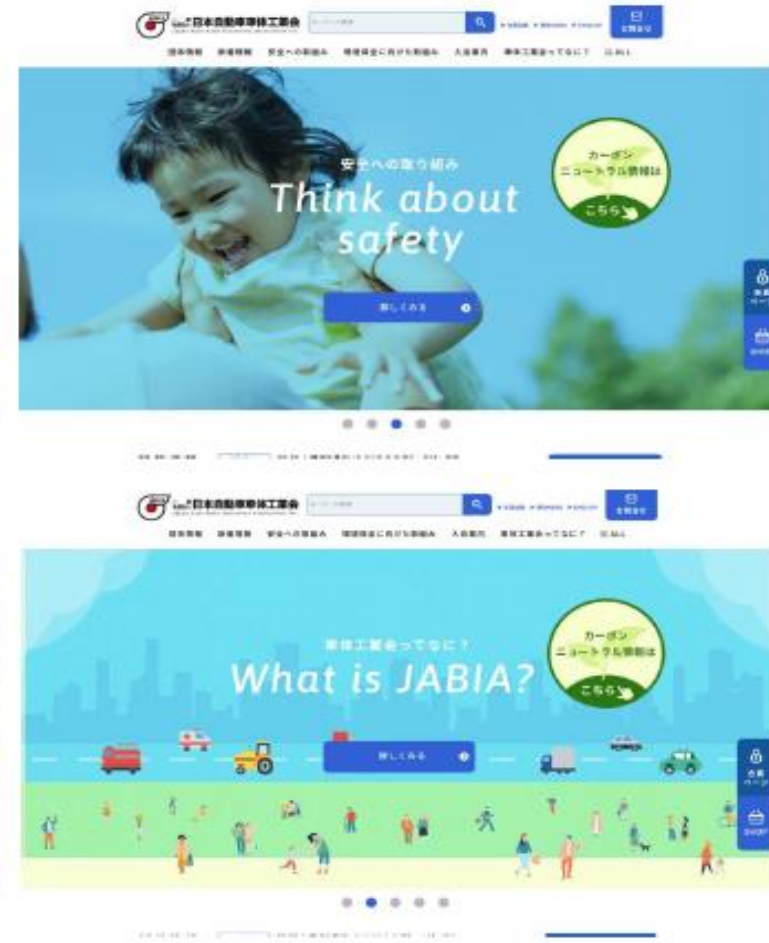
日本自動車車体工業会

安全への取り組み
Think about safety
詳しくみる

カーボンニュートラル情報は
こちら

日本自動車車体工業会

車体工業会ってなに？
What is JABIA?
詳しくみる

カーボンニュートラル情報は
こちら

SHOP